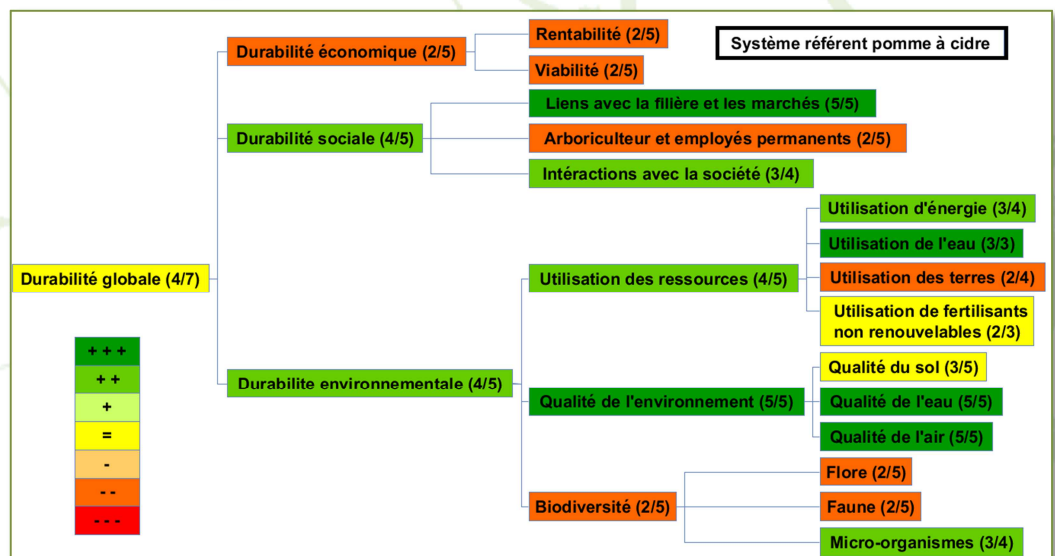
Système référent pomme à cidre

Durabilité globale (4/7)

Durabilité économique (2/5)
Rentabilité (2/5)
Viabilité (2/5)

Durabilité sociale (4/5)
Liens avec la filière et les marchés (5/5)
Arboriculteur et employés permanents (2/5)
Intéractions avec la société (3/4)

Durabilite environnementale (4/5)
Utilisation des ressources (4/5)
Utilisation d'énergie (3/4)
Utilisation de l'eau (3/3)
Utilisation des terres (2/4)
Utilisation de fertilisants non renouvelables (2/3)

Qualité de l'environnement (5/5)
Qualité du sol (3/5)
Qualité de l'eau (5/5)
Qualité de l'air (5/5)

Biodiversité (2/5)
Flore (2/5)
Faune (2/5)
Micro-organismes (3/4)

+ + +
+ +
+
=
-
- -
- - -